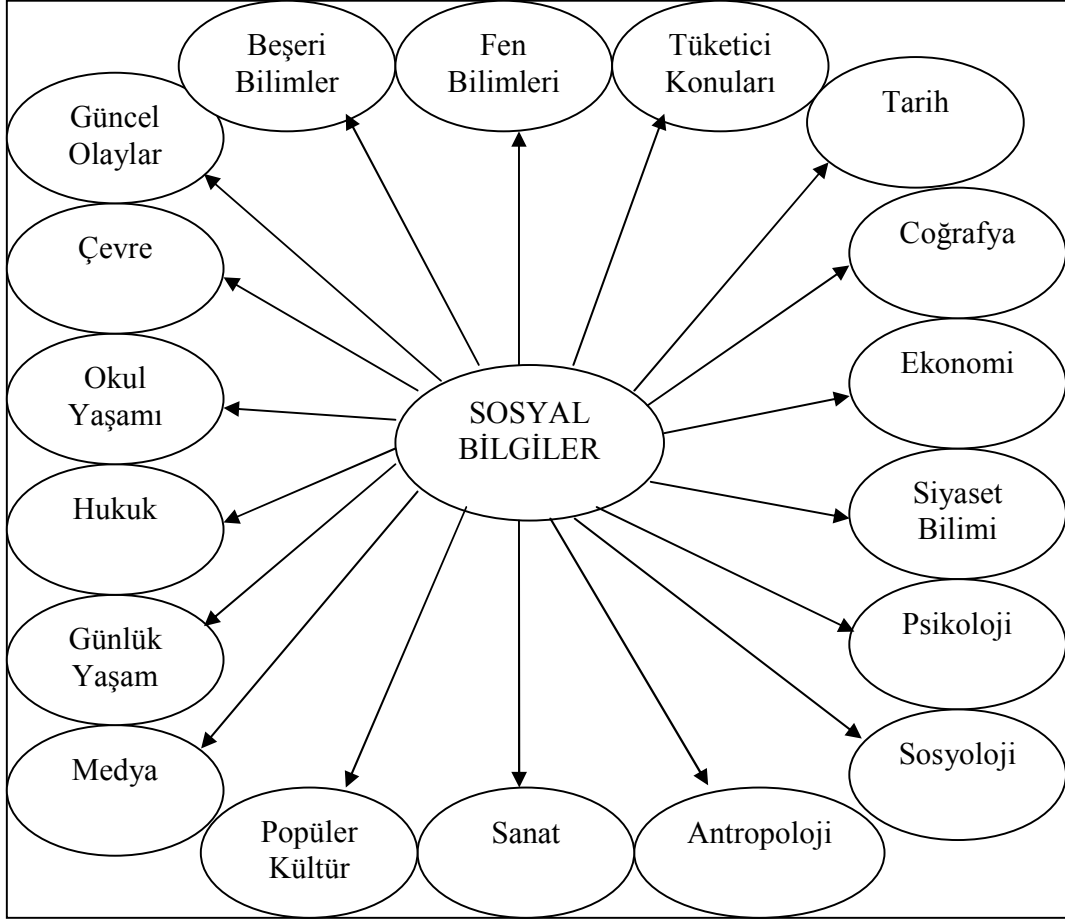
Beşeri Bilimler

Fen Bilimleri

Tüketici Konuları

Güncel Olaylar

Tarih

Çevre

Coğrafya

Okul Yaşamı

SOSYAL BİLGİLER

Ekonomi

Hukuk

Siyaset Bilimi

Günlük Yaşam

Psikoloji

Medya

Sosyoloji

Popüler Kültür

Sanat

Antropoloji